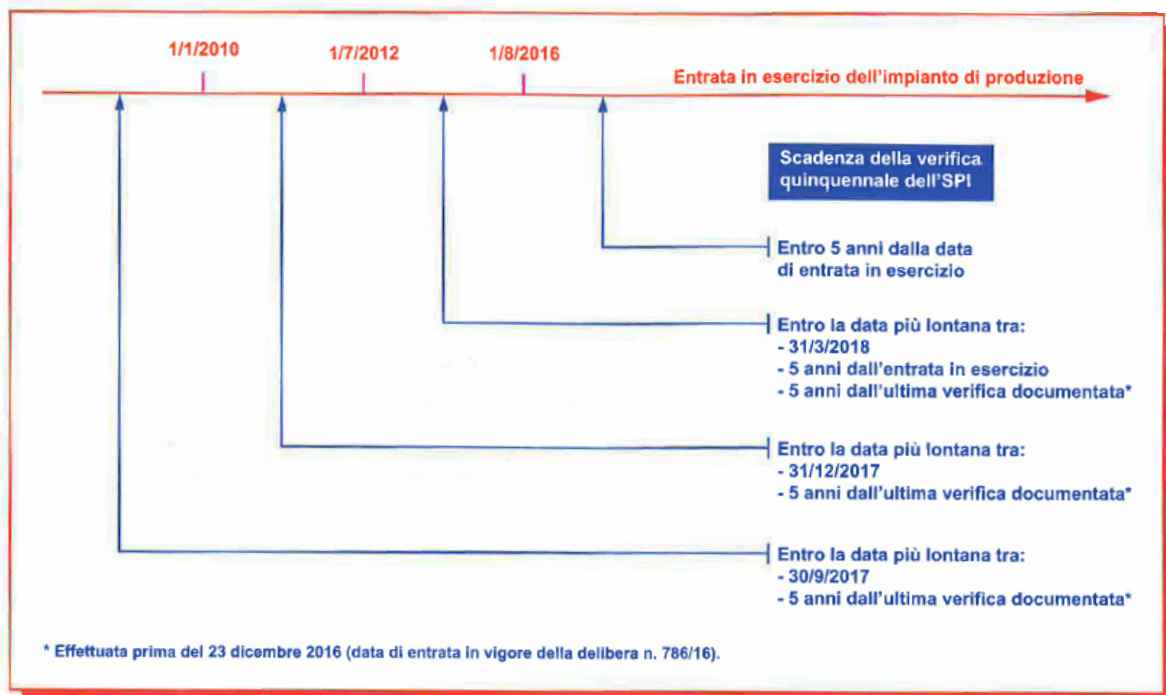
1/1/2010

1/7/2012

1/8/2016

Entrata in esercizio dell'impianto di produzione

Scadenza della verifica quinquennale dell'SPI

Entro 5 anni dalla data di entrata in esercizio

Entro la data più lontana tra:
- 31/3/2018
- 5 anni dall'entrata in esercizio
- 5 anni dall'ultima verifica documentata*

Entro la data più lontana tra:
- 31/12/2017
- 5 anni dall'ultima verifica documentata*

Entro la data più lontana tra:
- 30/9/2017
- 5 anni dall'ultima verifica documentata*

* Effettuata prima del 23 dicembre 2016 (data di entrata in vigore della delibera n. 786/16).